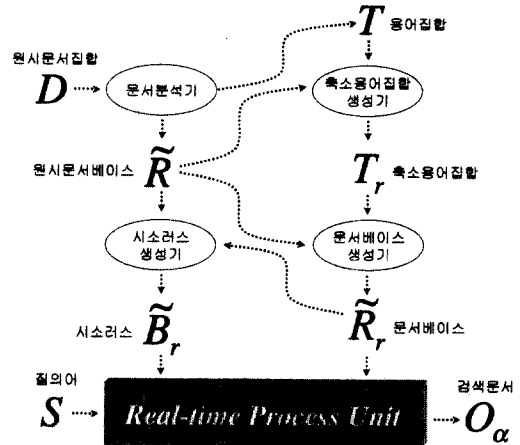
원시문서집합
$D$
문서분석기
$T$ 용어집합
축소용어집합 생성기
원시문서베이스 $\widetilde{R}$
$T_r$ 축소용어집합
시소러스 생성기
문서베이스 생성기
시소러스 $\widetilde{B}_r$
$\widetilde{R}_r$ 문서베이스
질의어
$S$
Real-time Process Unit
검색문서
$O_\alpha$